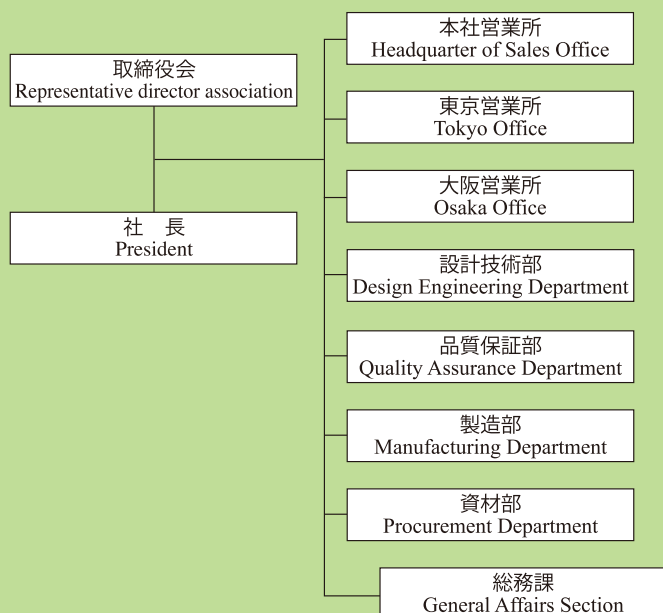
取締役会
Representative director association

社　長
President

本社営業所
Headquarter of Sales Office

東京営業所
Tokyo Office

大阪営業所
Osaka Office

設計技術部
Design Engineering Department

品質保証部
Quality Assurance Department

製造部
Manufacturing Department

資材部
Procurement Department

総務課
General Affairs Section